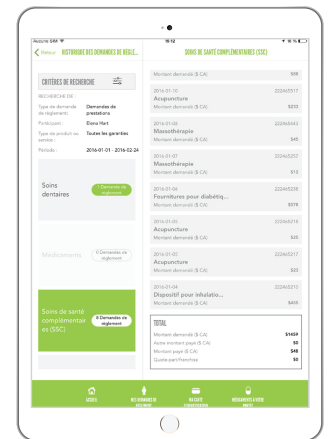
Aucune SIM
15:12
Retour HISTORIQUE DES DEMANDES DE RÈGLE...
SOINS DE SANTÉ COMPLÉMENTAIRES (SSC)

CRITÈRES DE RECHERCHE

RECHERCHE DE :
Type de demande de règlement : Demandes de prestations
Participant : Elena Hart
Type de produit ou service : Toutes les garanties
Période : 2016-01-01 - 2016-02-24

Soins dentaires
0 Demande de règlement

Médicaments
0 Demandes de règlement

Soins de santé complémentaires (SSC)
8 Demandes de règlement

Montant demandé ($ CA) $98

2016-01-10 222465517
Acupuncture
Montant demandé ($ CA) $233

2016-01-08 222465443
Massothérapie
Montant demandé ($ CA) $46

2016-01-07 222465257
Massothérapie
Montant demandé ($ CA) $15

2016-01-06 222465238
Fournitures pour diabétiq...
Montant demandé ($ CA) $978

2016-01-05 222465218
Acupuncture
Montant demandé ($ CA) $35

2016-01-05 222465217
Acupuncture
Montant demandé ($ CA) $25

2016-01-04 222465210
Dispositif pour inhalatio...
Montant demandé ($ CA) $465

TOTAL
Montant demandé ($ CA) $1459
Autre montant payé ($ CA) $0
Montant payé ($ CA) $48
Quote-part/franchise $0

ACCUEIL
MES DEMANDES DE RÈGLEMENT
MA CARTE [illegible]
MÉDICAMENTS À VOTRE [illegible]